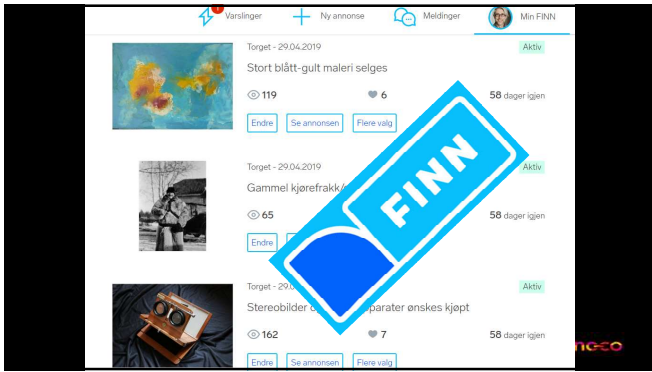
Varslinger Ny annonse Meldinger Min FINN

Torget - 29.04.2019
Aktiv
Stort blått-gult maleri selges
119 6 58 dager igjen
Endre Se annonsen Flere valg

Torget - 29.04.2019
Aktiv
Gammel kjørefrakk/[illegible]
65 58 dager igjen
Endre

FINN

Torget - 29.0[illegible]
Aktiv
Stereobilder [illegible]parater ønskes kjøpt
162 7 58 dager igjen
Endre Se annonsen Flere valg

neco